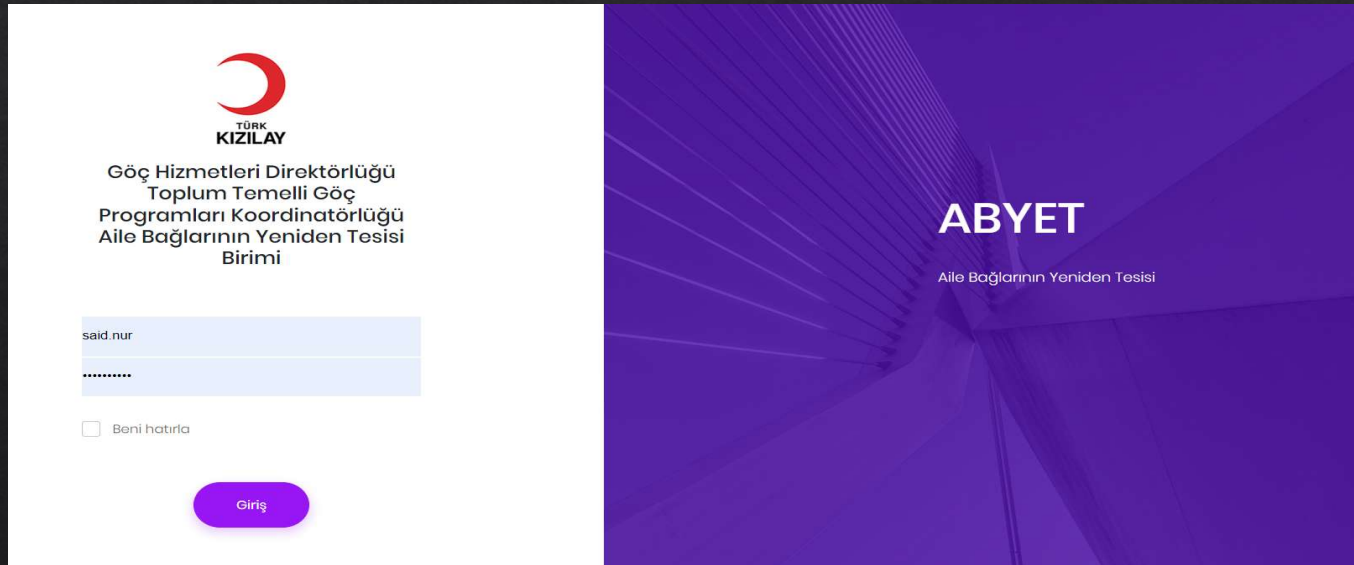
TÜRK
KIZILAY

Göç Hizmetleri Direktörlüğü
Toplum Temelli Göç
Programları Koordinatörlüğü
Aile Bağlarının Yeniden Tesisi
Birimi

said.nur

••••••••••

Beni hatırla

Giriş

ABYET

Aile Bağlarının Yeniden Tesisi